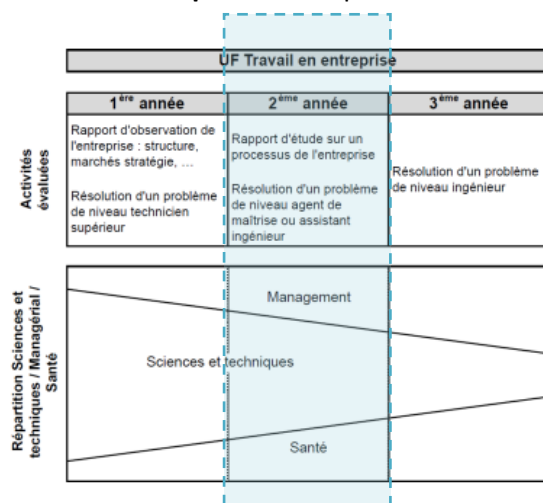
UF Travail en entreprise

| | 1$^{ère}$ année | 2$^{ème}$ année | 3$^{ème}$ année |
|---|---|---|---|
| Activités évaluées | Rapport d'observation de l'entreprise : structure, marchés stratégie, ...<br><br>Résolution d'un problème de niveau technicien supérieur | Rapport d'étude sur un processus de l'entreprise<br><br>Résolution d'un problème de niveau agent de maîtrise ou assistant ingénieur | Résolution d'un problème de niveau ingénieur |

Répartition Sciences et techniques / Managérial / Santé

Management

Sciences et techniques

Santé